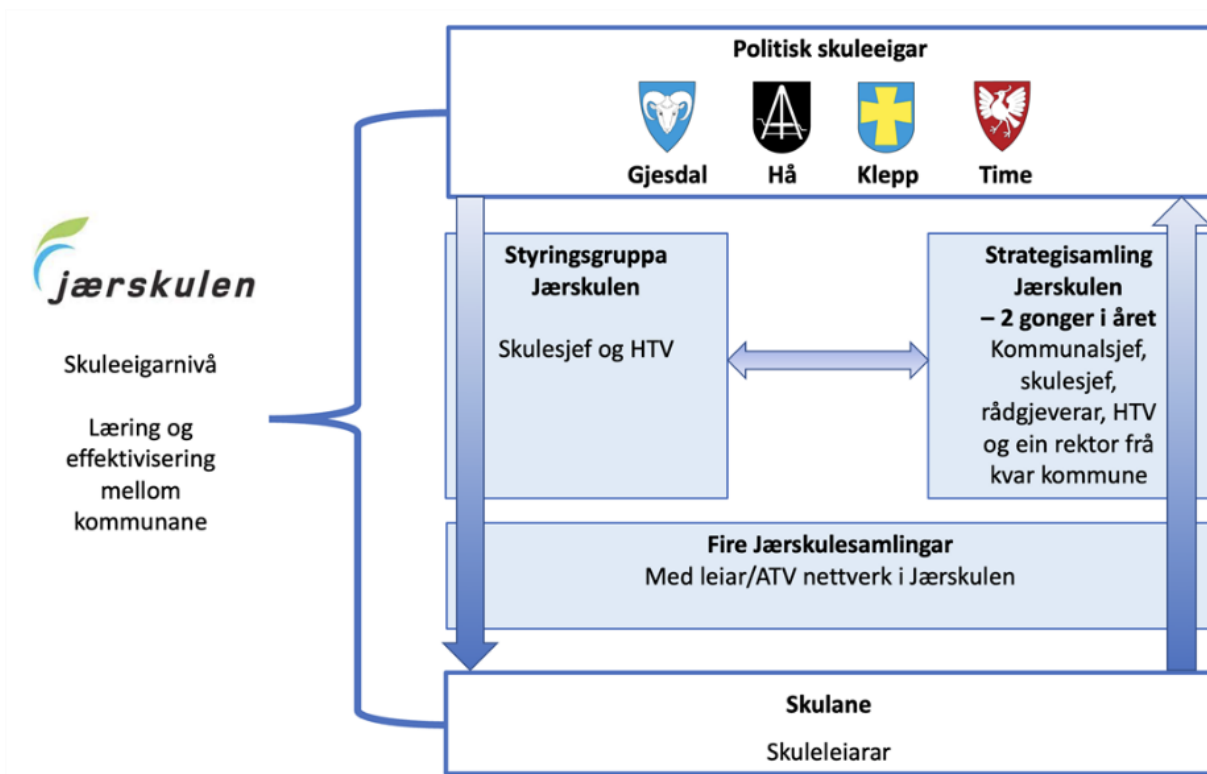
jærskulen

Skuleeigarnivå

Læring og effektivisering mellom kommunane

Politisk skuleeigar

Gjesdal Hå Klepp Time

Styringsgruppa Jærskulen

Skulesjef og HTV

Strategisamling Jærskulen – 2 gonger i året

Kommunalsjef, skulesjef, rådgjeverar, HTV og ein rektor frå kvar kommune

Fire Jærskulesamlingar

Med leiar/ATV nettverk i Jærskulen

Skulane

Skuleleiarar